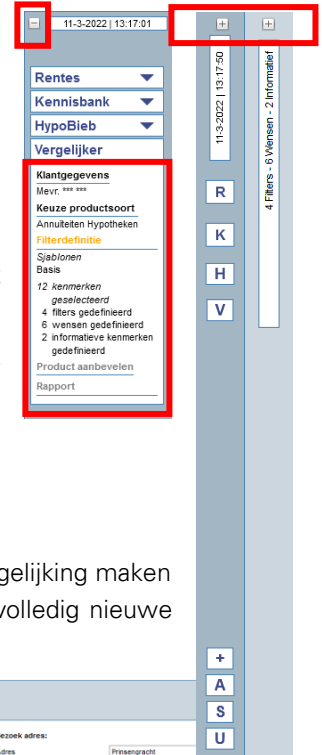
−
11-3-2022 | 13:17:01

Rentes
Kennisbank
HypoBieb
Vergelijker

Klantgegevens
Mevr. *** ***
Keuze productsoort
Annuïteiten Hypotheken
Filterdefinitie
Sjablonen
Basis
12 kenmerken geselecteerd
4 filters gedefinieerd
6 wensen gedefinieerd
2 informatieve kenmerken gedefinieerd
Product aanbevelen
Rapport

+
11-3-2022 | 13:17:50
R
K
H
V

+
4 Filters - 6 Wensen - 2 Informatief

+
A
S
U

gelijking maken
volledig nieuwe

ezoek adres:
adres
Prinsengracht